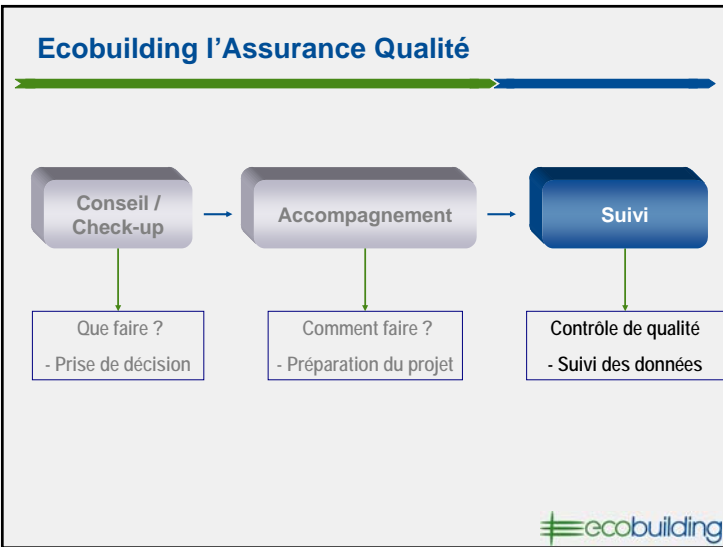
Ecobuilding l’Assurance Qualité

Conseil / Check-up

Accompagnement

Suivi

Que faire ?

- Prise de décision

Comment faire ?

- Préparation du projet

Contrôle de qualité

- Suivi des données

ecobuilding